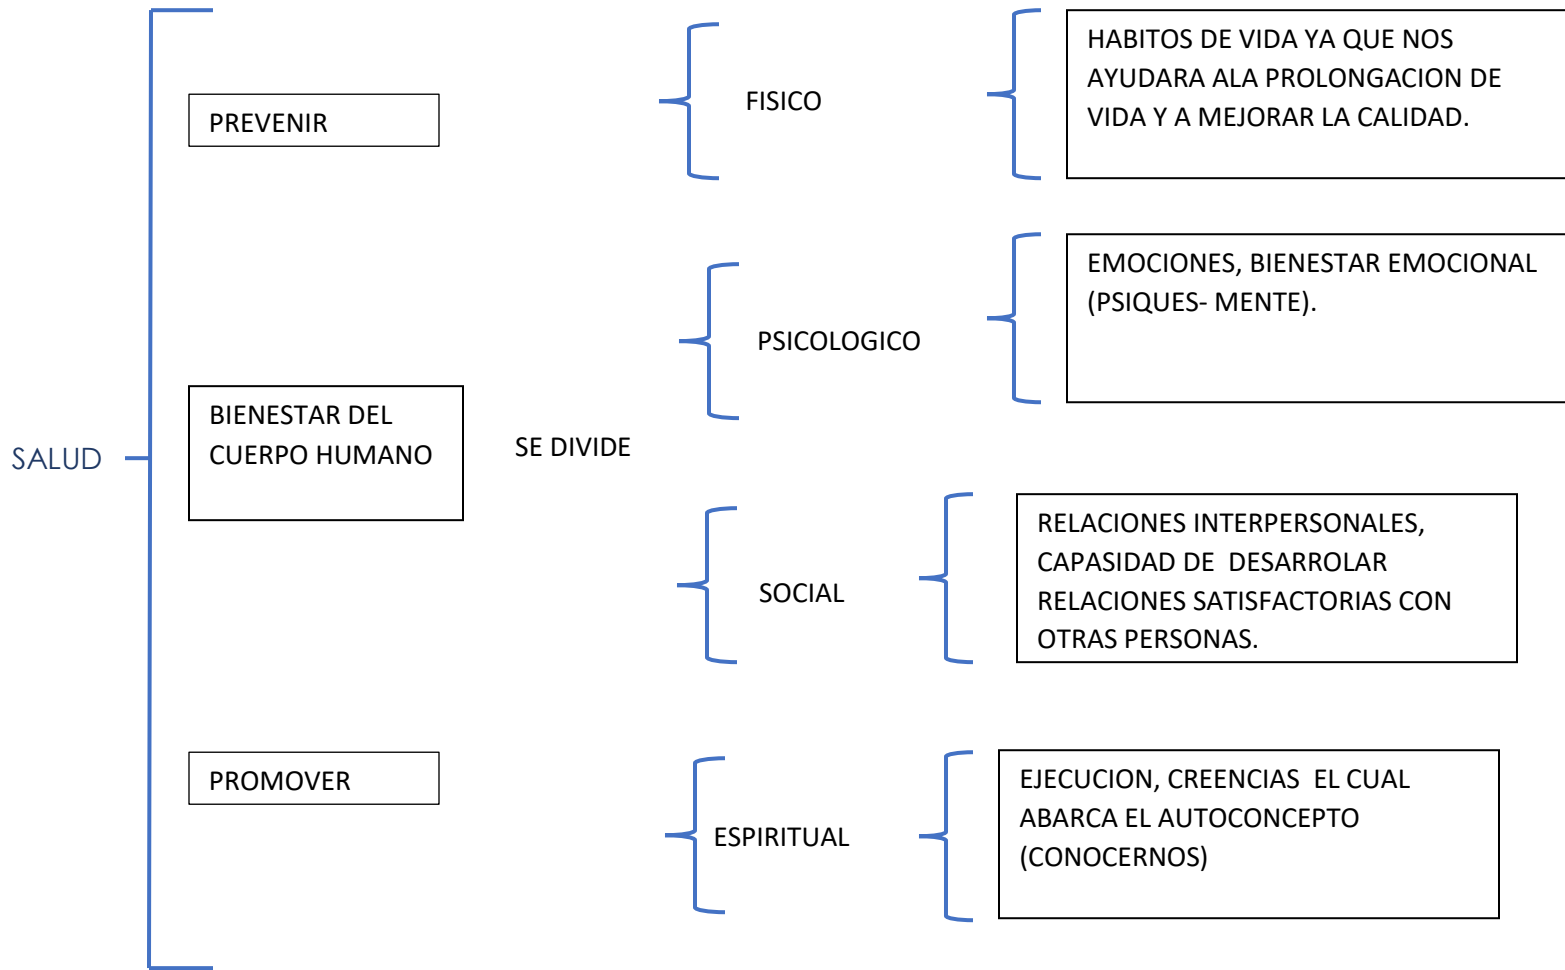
SALUD

PREVENIR

BIENESTAR DEL CUERPO HUMANO

PROMOVER

SE DIVIDE

FISICO

HABITOS DE VIDA YA QUE NOS AYUDARA ALA PROLONGACION DE VIDA Y A MEJORAR LA CALIDAD.

PSICOLOGICO

EMOCIONES, BIENESTAR EMOCIONAL (PSIQUES- MENTE).

SOCIAL

RELACIONES INTERPERSONALES, CAPASIDAD DE DESARROLAR RELACIONES SATISFACTORIAS CON OTRAS PERSONAS.

ESPIRITUAL

EJECUCION, CREENCIAS EL CUAL ABARCA EL AUTOCONCEPTO (CONOCERNOS)